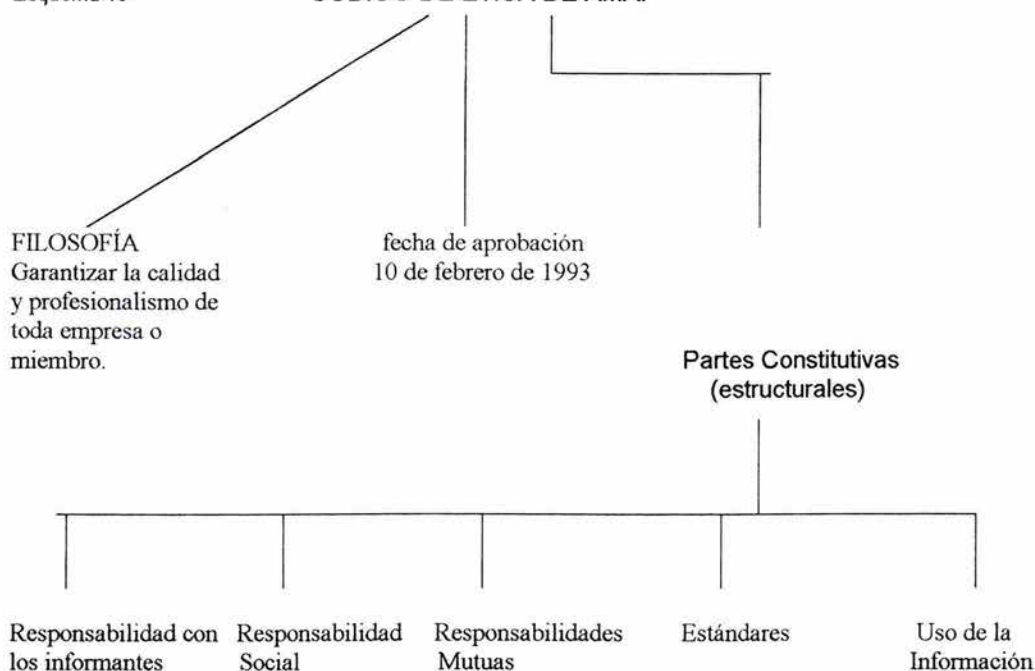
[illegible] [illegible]

FILOSOFÍA
Garantizar la calidad y profesionalismo de toda empresa o miembro.

fecha de aprobación
10 de febrero de 1993

Partes Constitutivas
(estructurales)

Responsabilidad con los informantes

Responsabilidad Social

Responsabilidades Mutuas

Estándares

Uso de la Información